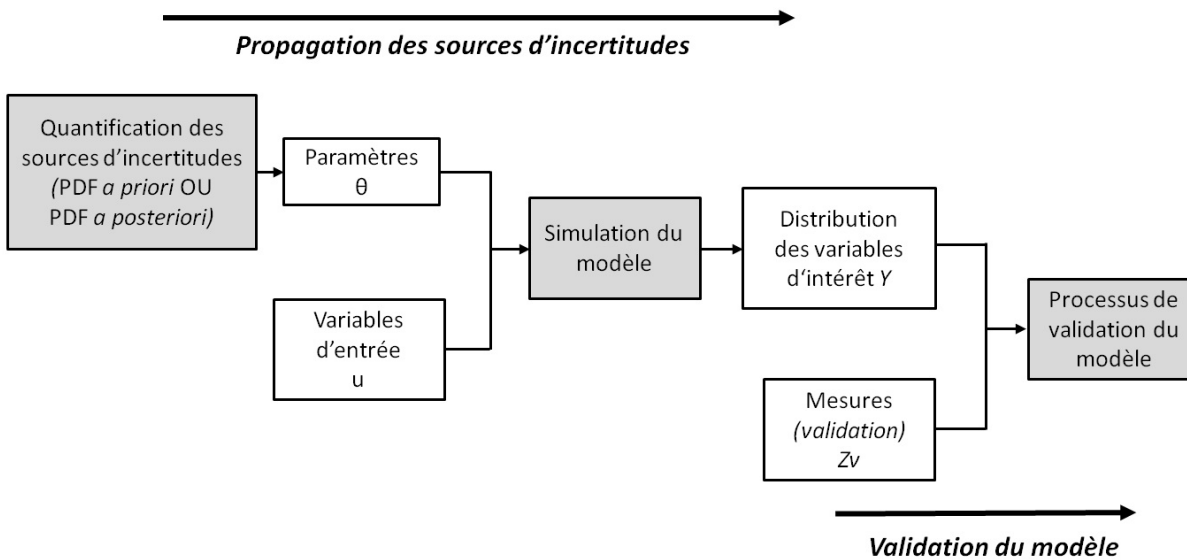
Propagation des sources d'incertitudes

Quantification des sources d'incertitudes (PDF a priori OU PDF a posteriori)

Paramètres θ

Variables d'entrée u

Simulation du modèle

Distribution des variables d'intérêt Y

Mesures (validation) Zv

Processus de validation du modèle

Validation du modèle